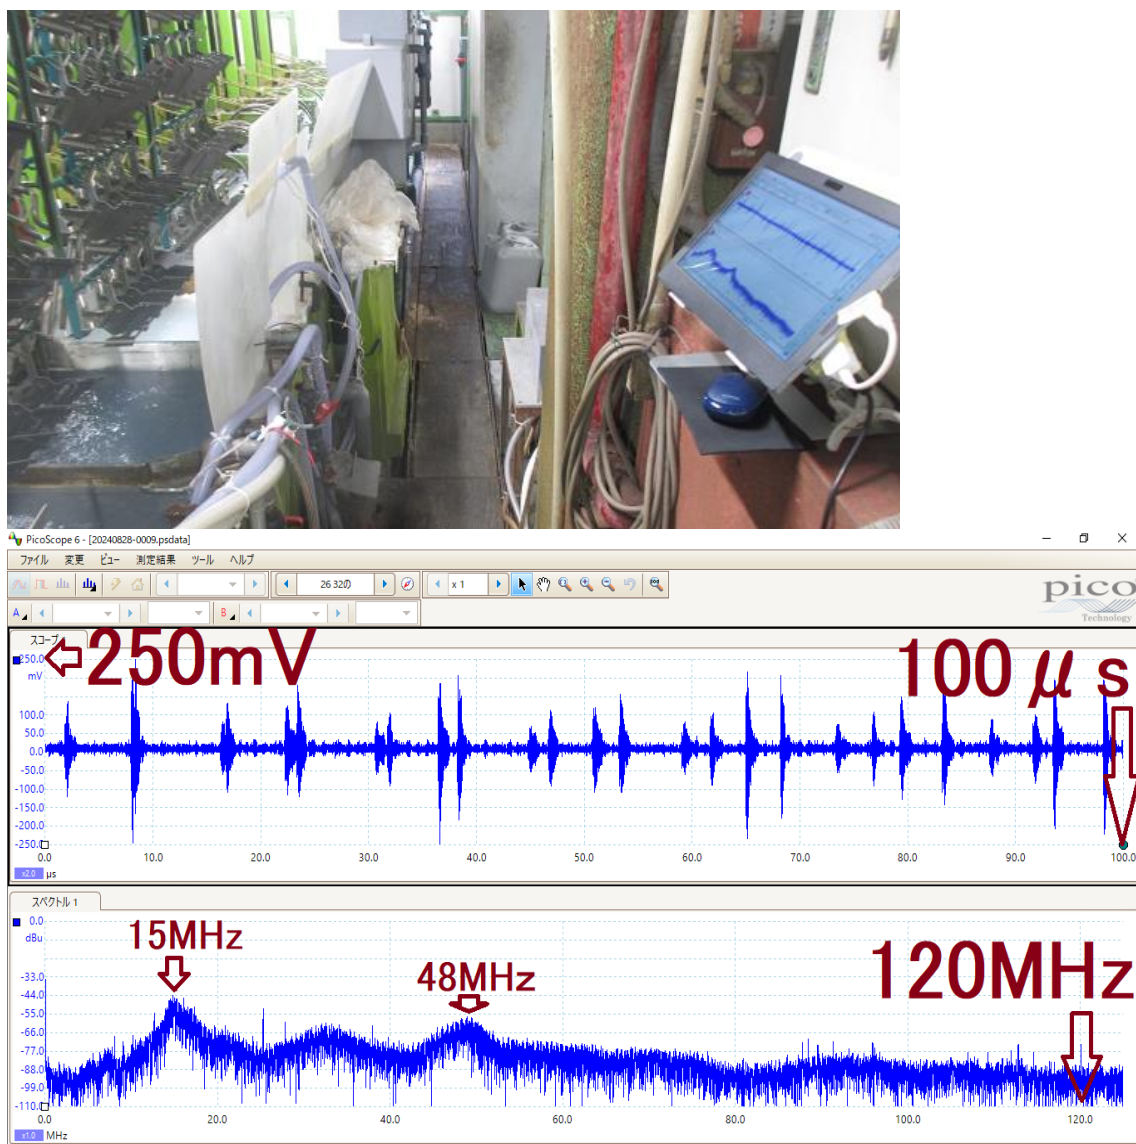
PicoScope 6 - [20240828-0009.psdata]

ファイル 変更 ビュー 測定結果 ツール ヘルプ

26 32の

x 1

pico Technology

A B

スコープ

250.0 mV

250mV

100 μ s

100.0
50.0
0.0
-50.0
-100.0
-150.0
-200.0
-250.0

0.0 10.0 20.0 30.0 40.0 50.0 60.0 70.0 80.0 90.0 100.0

x2.0 μs

スペクトル 1

0.0 dBu

15MHz

48MHz

120MHz

-33.0
-44.0
-55.0
-66.0
-77.0
-88.0
-99.0
-110.0

0.0 20.0 40.0 60.0 80.0 100.0 120.0

x1.0 MHz